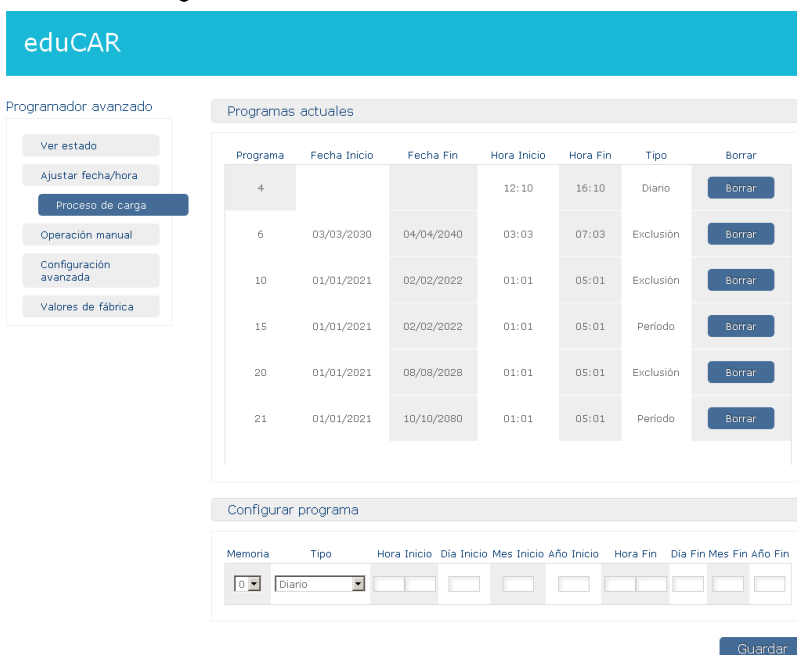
eduCAR

Programador avanzado

Ver estado
Ajustar fecha/hora
Proceso de carga
Operación manual
Configuración avanzada
Valores de fábrica

Programas actuales

| Programa | Fecha Inicio | Fecha Fin | Hora Inicio | Hora Fin | Tipo | Borrar |
|---|---|---|---|---|---|---|
| 4 | | | 12:10 | 16:10 | Diario | Borrar |
| 6 | 03/03/2030 | 04/04/2040 | 03:03 | 07:03 | Exclusión | Borrar |
| 10 | 01/01/2021 | 02/02/2022 | 01:01 | 05:01 | Exclusión | Borrar |
| 15 | 01/01/2021 | 02/02/2022 | 01:01 | 05:01 | Período | Borrar |
| 20 | 01/01/2021 | 08/08/2028 | 01:01 | 05:01 | Exclusión | Borrar |
| 21 | 01/01/2021 | 10/10/2080 | 01:01 | 05:01 | Período | Borrar |

Configurar programa

| Memoria | Tipo | Hora Inicio | Día Inicio | Mes Inicio | Año Inicio | Hora Fin | Día Fin | Mes Fin | Año Fin |
|---|---|---|---|---|---|---|---|---|---|
| 0 | Diario | | | | | | | | |

Guardar